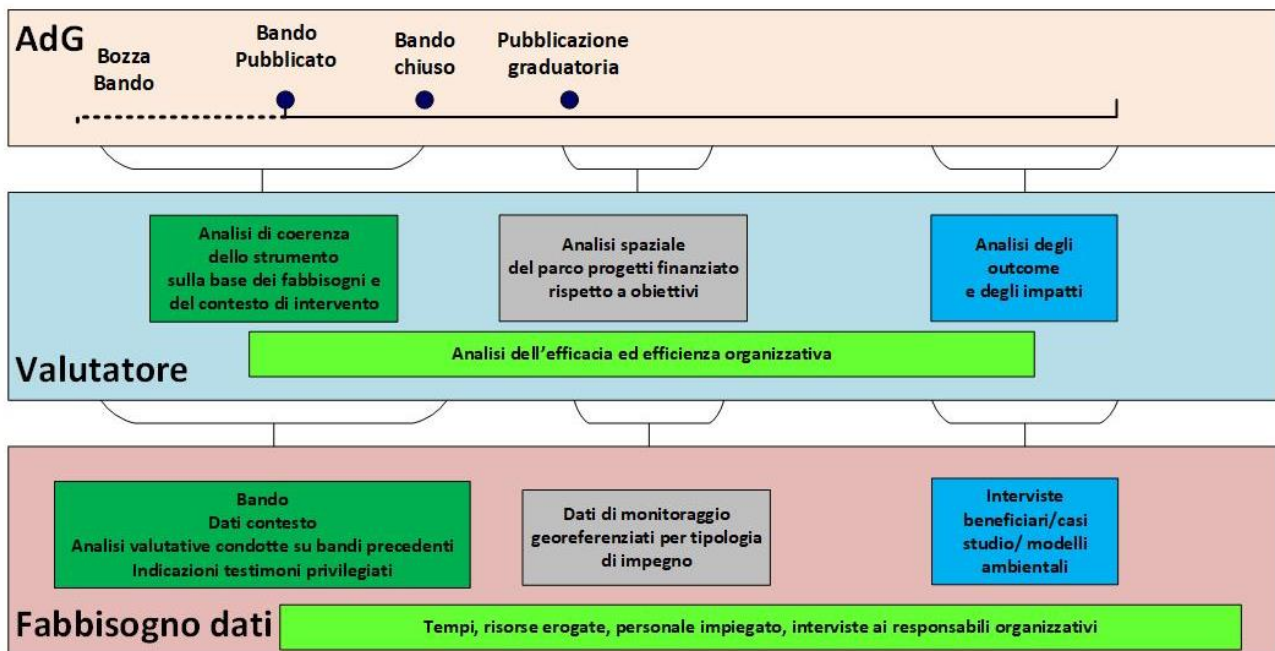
AdG

Bozza Bando

Bando Pubblicato

Bando chiuso

Pubblicazione graduatoria

Analisi di coerenza dello strumento sulla base dei fabbisogni e del contesto di intervento

Analisi spaziale del parco progetti finanziato rispetto a obiettivi

Analisi degli outcome e degli impatti

Analisi dell'efficacia ed efficienza organizzativa

Valutatore

Bando
Dati contesto
Analisi valutative condotte su bandi precedenti
Indicazioni testimoni privilegiati

Dati di monitoraggio georeferenziati per tipologia di impegno

Interviste beneficiari/casi studio/ modelli ambientali

Fabbisogno dati

Tempi, risorse erogate, personale impiegato, interviste ai responsabili organizzativi